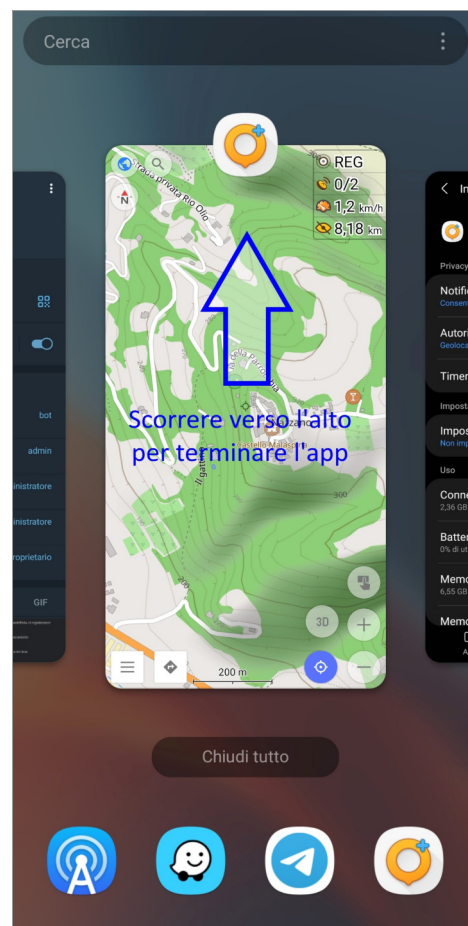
Cerca

bot
admin
inistratore
inistratore
proprietario
GIF

REG
0/2
1,2 km/h
8,18 km

Strada privata Rio Olio
Scorrere verso l'alto per terminare l'app
300
3D
200 m

In
Privacy
Notifi
Consen
Autori
Geoloca
Timer
Imposta
Impos
Non imp
Uso
Conne
2,36 GB
Batter
0% di ut
Memo
6,55 GB
Memo

Chiudi tutto